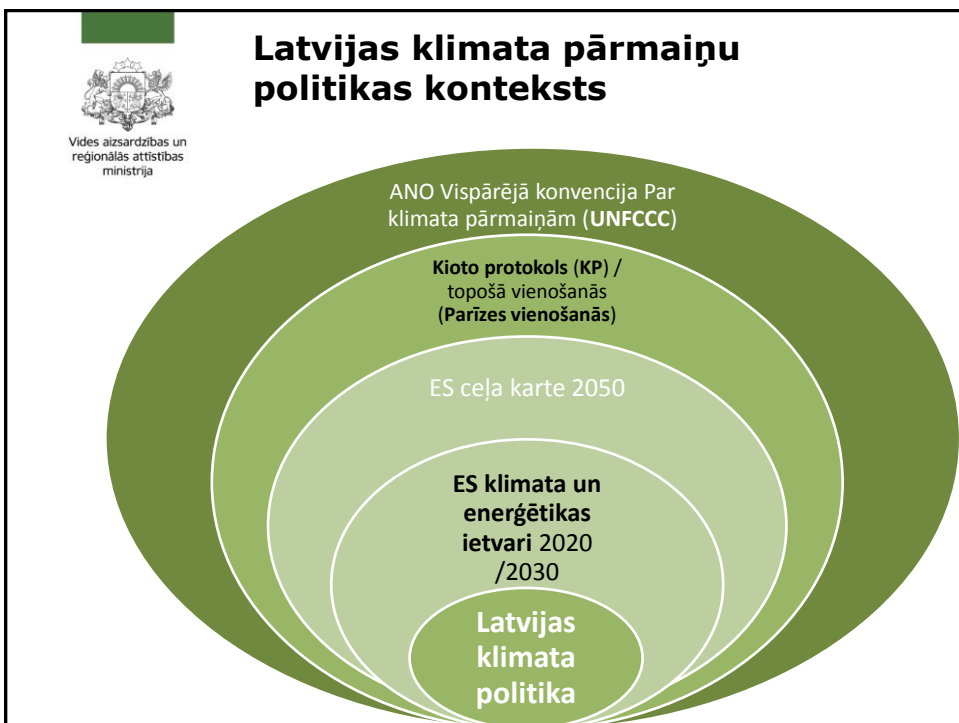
Vides aizsardzības un reģionālās attīstības ministrija

Latvijas klimata pārmaiņu politikas konteksts

ANO Vispārējā konvencija Par klimata pārmaiņām (UNFCCC)

Kioto protokols (KP) / topošā vienošanās (Parīzes vienošanās)

ES ceļa karte 2050

ES klimata un enerģētikas ietvari 2020 /2030

Latvijas klimata politika